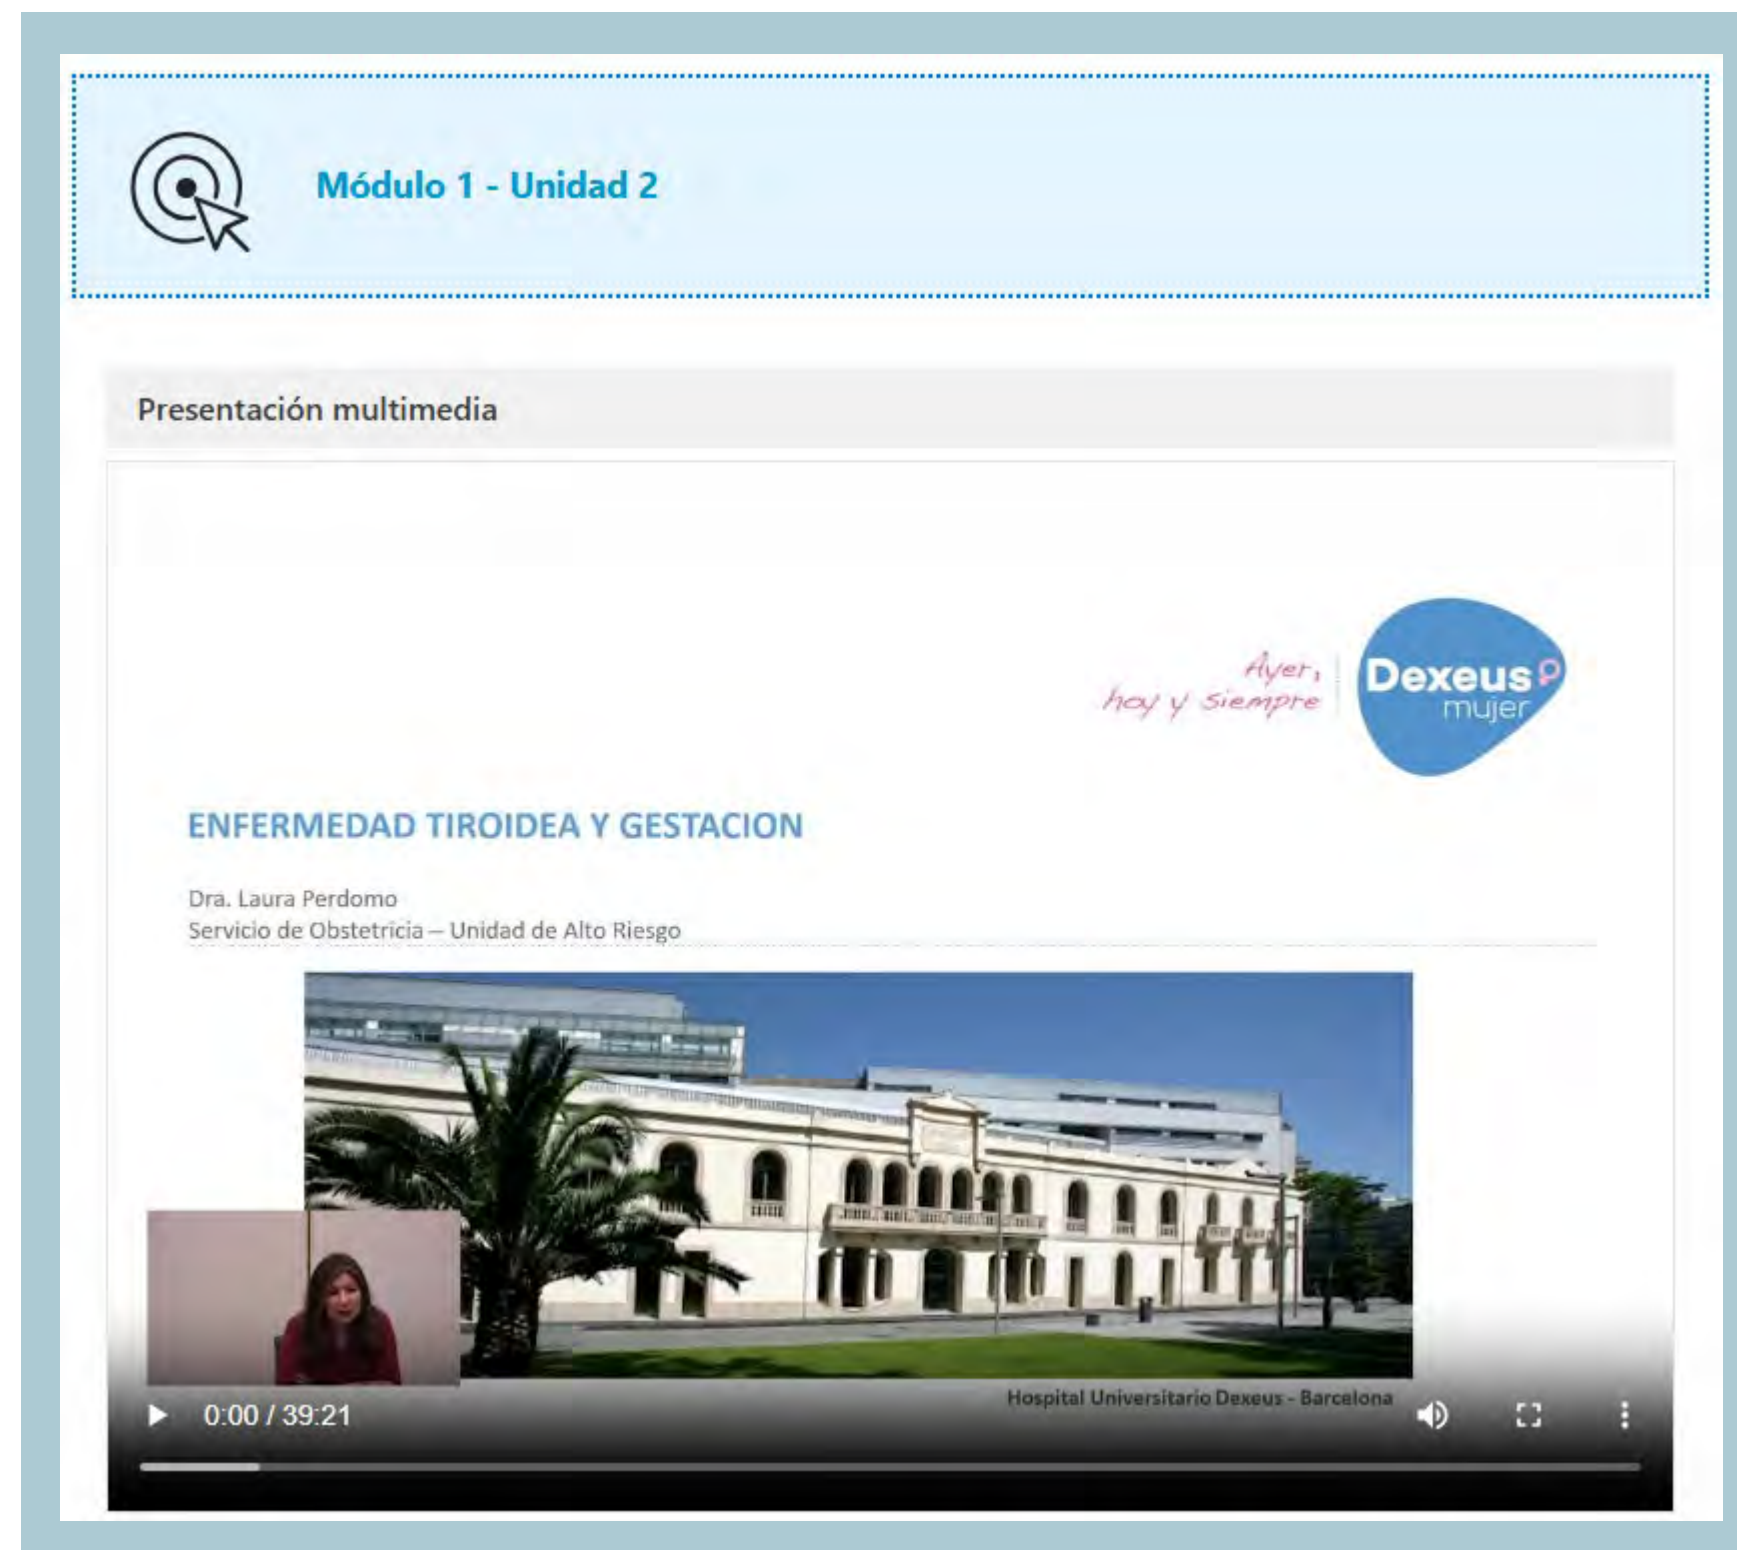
Módulo 1 - Unidad 2

Presentación multimedia

Ayer, hoy y siempre

Dexeus mujer

ENFERMEDAD TIROIDEA Y GESTACION

Dra. Laura Perdomo
Servicio de Obstetricia – Unidad de Alto Riesgo

Hospital Universitario Dexeus - Barcelona

0:00 / 39:21